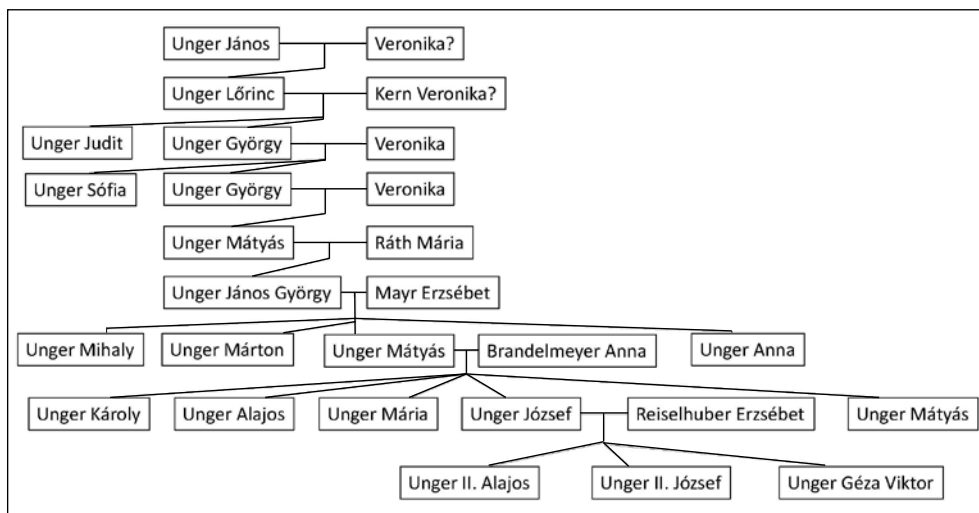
Unger János
Veronika?
Unger Lőrinc
Kern Veronika?
Unger Judit
Unger György
Veronika
Unger Sófia
Unger György
Veronika
Unger Mátyás
Ráth Mária
Unger János György
Mayr Erzsébet
Unger Mihaly
Unger Márton
Unger Mátyás
Brandelmeyer Anna
Unger Anna
Unger Károly
Unger Alajos
Unger Mária
Unger József
Reiselhuber Erzsébet
Unger Mátyás
Unger II. Alajos
Unger II. József
Unger Géza Viktor